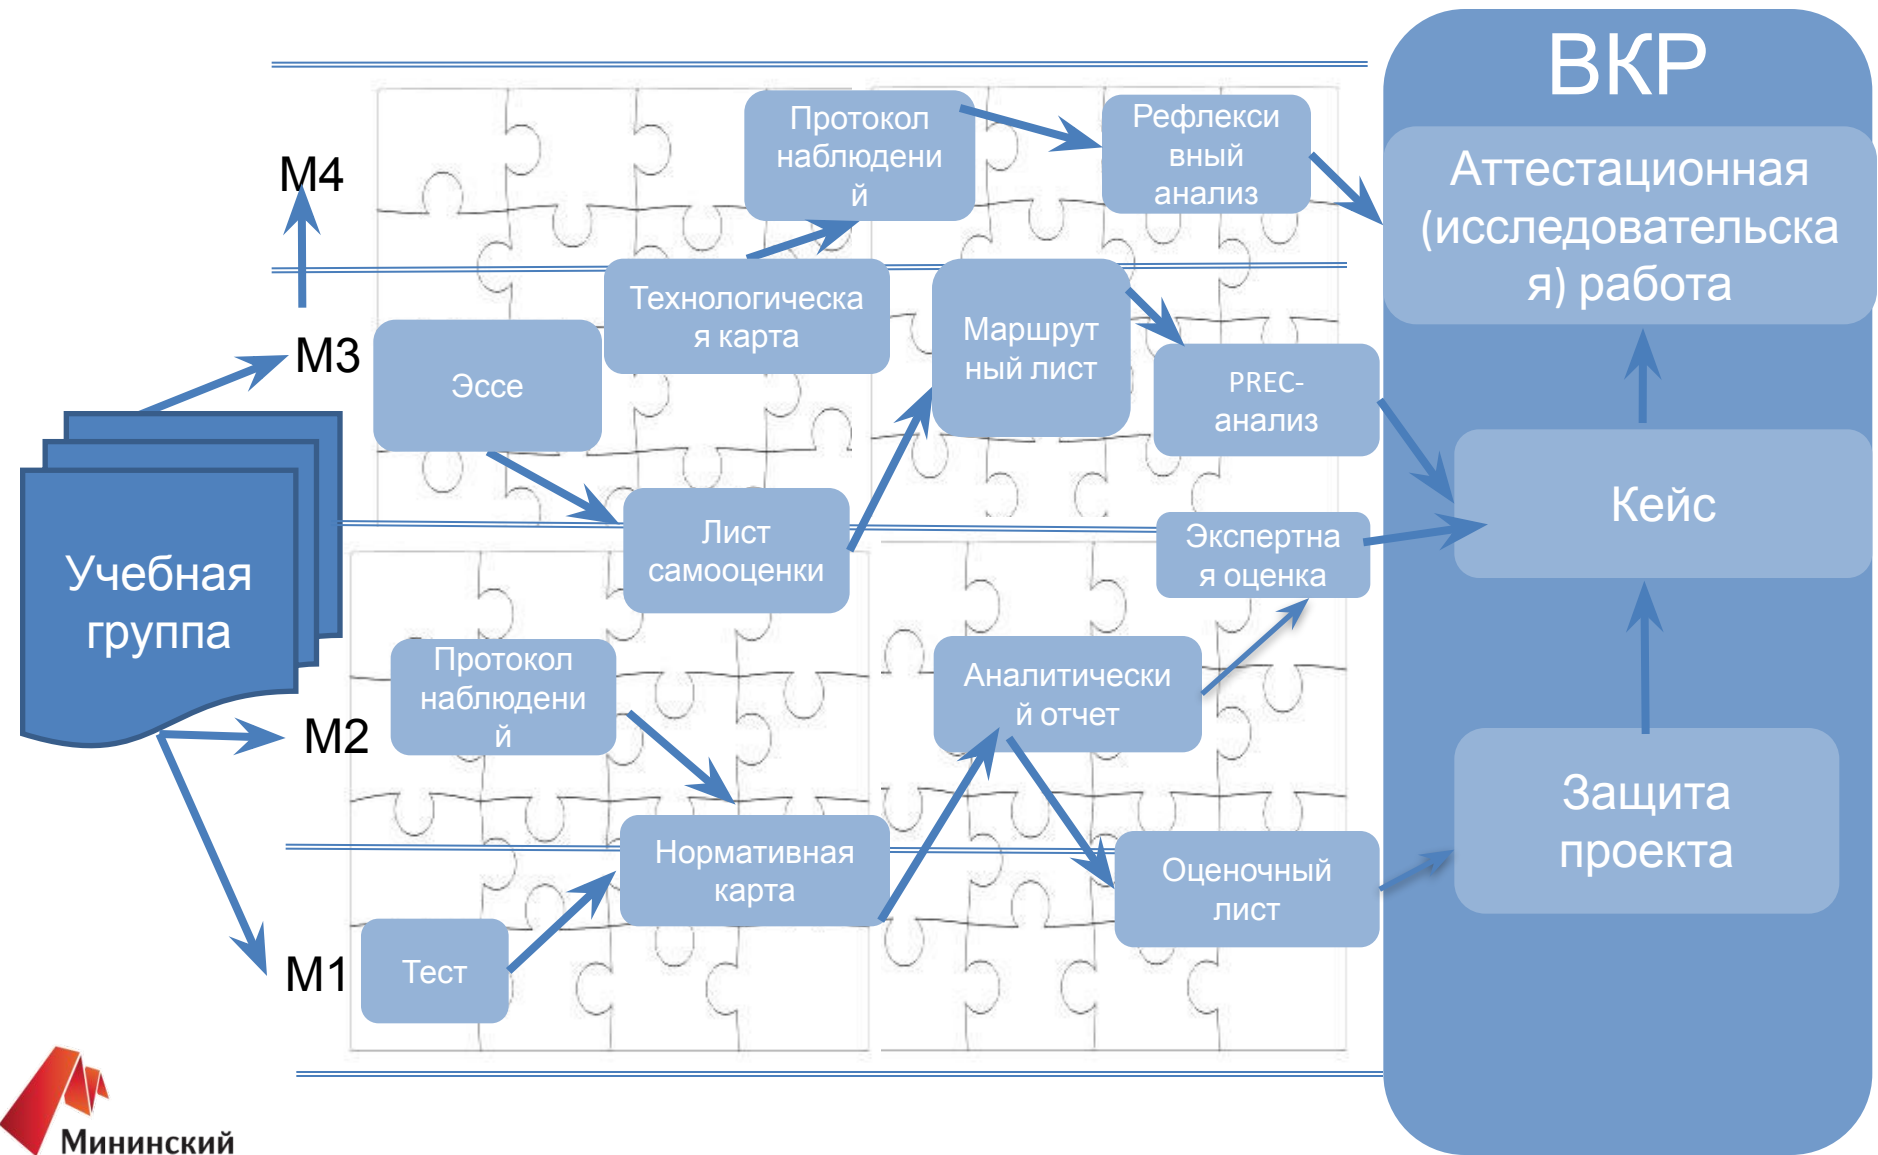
ВКР

Аттестационная (исследовательская) работа

Кейс

Защита проекта

М4

М3

М2

М1

Учебная группа

Протокол наблюдений

Рефлексивный анализ

Технологическая карта

Маршрутный лист

Эссе

PREC-анализ

Лист самооценки

Экспертная оценка

Протокол наблюдений

Аналитический отчет

Нормативная карта

Оценочный лист

Тест

Мининский